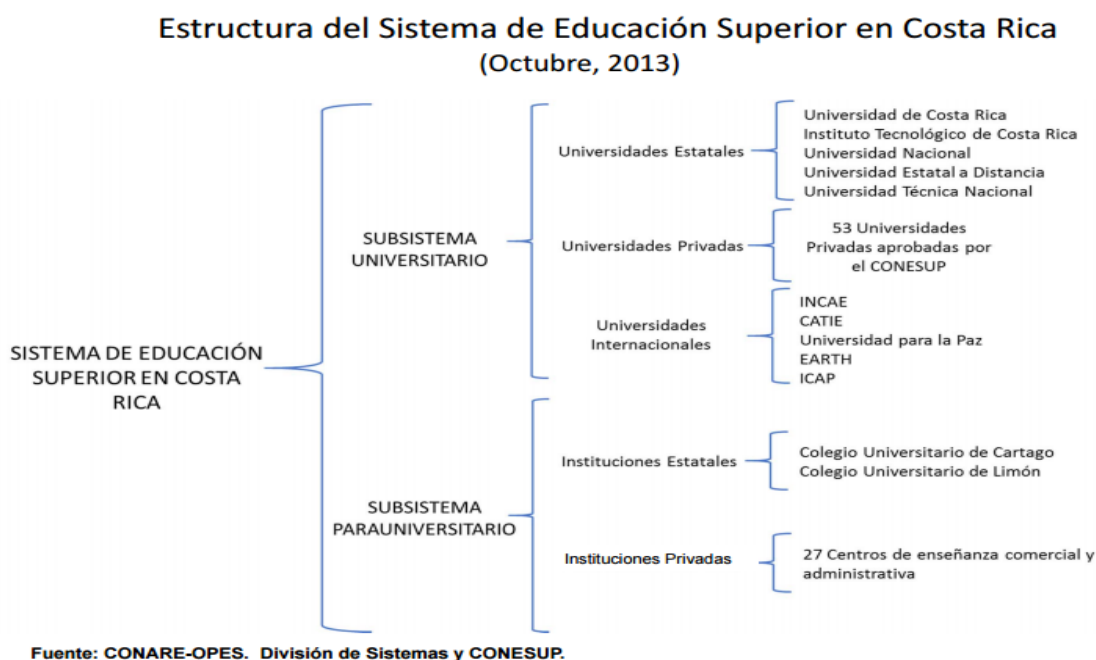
Estructura del Sistema de Educación Superior en Costa Rica
(Octubre, 2013)

SISTEMA DE EDUCACIÓN SUPERIOR EN COSTA RICA

SUBSISTEMA UNIVERSITARIO

Universidades Estatales

Universidad de Costa Rica
Instituto Tecnológico de Costa Rica
Universidad Nacional
Universidad Estatal a Distancia
Universidad Técnica Nacional

Universidades Privadas

53 Universidades Privadas aprobadas por el CONESUP

Universidades Internacionales

INCAE
CATIE
Universidad para la Paz
EARTH
ICAP

SUBSISTEMA PARAUNIVERSITARIO

Instituciones Estatales

Colegio Universitario de Cartago
Colegio Universitario de Limón

Instituciones Privadas

27 Centros de enseñanza comercial y administrativa

Fuente: CONARE-OPES. División de Sistemas y CONESUP.